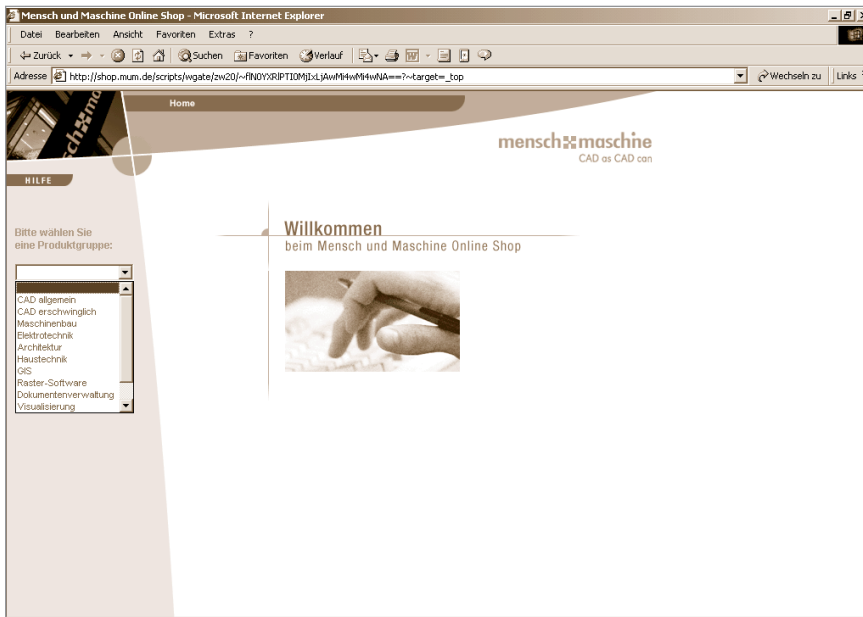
Mensch und Maschine Online Shop - Microsoft Internet Explorer

Datei Bearbeiten Ansicht Favoriten Extras ?

Zurück Suchen Favoriten Verlauf

Adresse http://shop.mum.de/scripts/wgate/zw20/~flN0YXRlPTI0MjIxLjAwMi4wMi4wNA==?~target=_top

Wechseln zu Links

Home

mensch maschine
CAD as CAD can

HILFE

Bitte wählen Sie eine Produktgruppe:

CAD allgemein
CAD erschwinglich
Maschinenbau
Elektrotechnik
Architektur
Haustechnik
GIS
Raster-Software
Dokumentenverwaltung
Visualisierung

Willkommen
beim Mensch und Maschine Online Shop